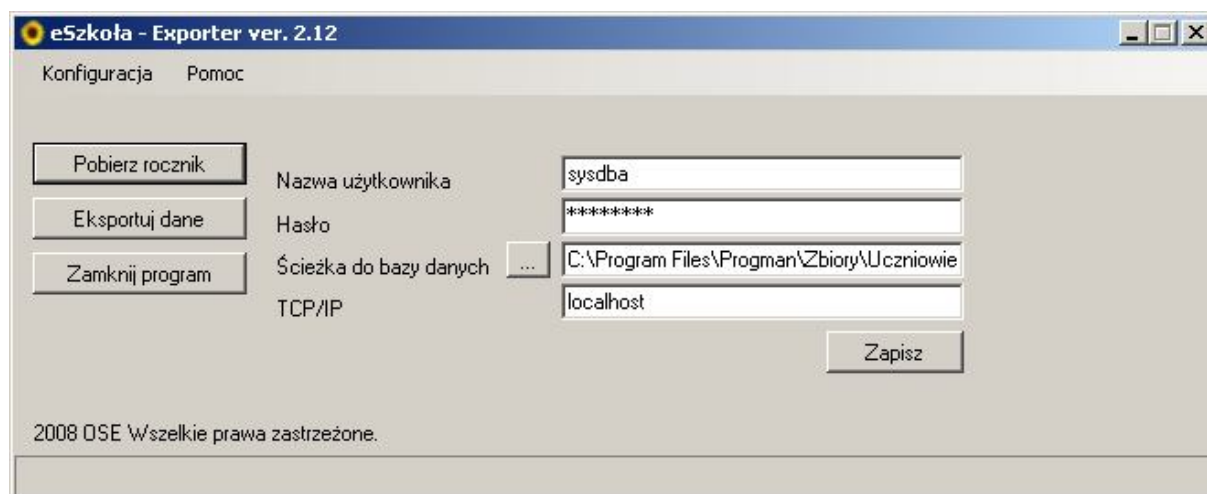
eSzkoła - Exporter ver. 2.12

Konfiguracja Pomoc

Pobierz rocznik

Eksportuj dane

Zamknij program

Nazwa użytkownika sysdba

Hasło ********

Ścieżka do bazy danych ... C:\Program Files\Progman\Zbiory\Uczniowie

TCP/IP localhost

Zapisz

2008 OSE Wszelkie prawa zastrzeżone.